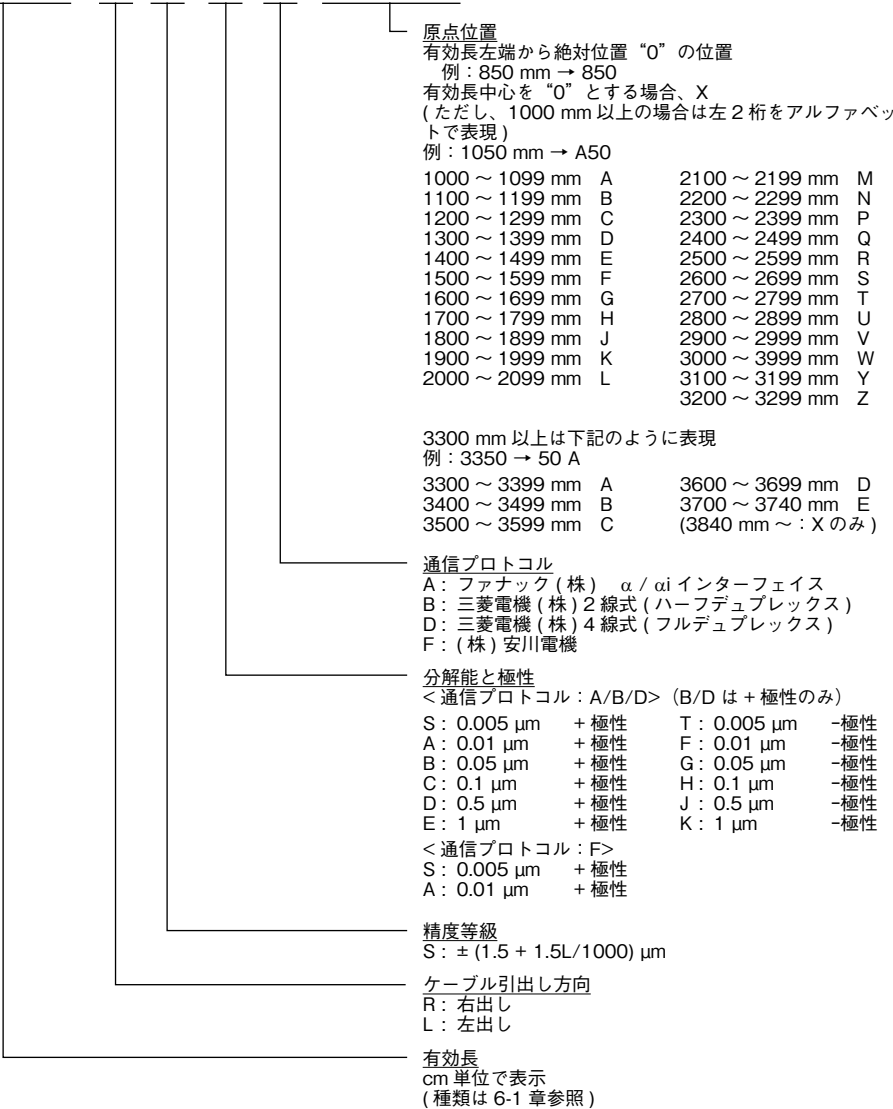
原点位置
有効長左端から絶対位置“0”の位置
例：850 mm → 850
有効長中心を“0”とする場合、X
( ただし、1000 mm 以上の場合は左 2 桁をアルファベットで表現 )
例：1050 mm → A50

| | | | |
|---|---|---|---|
| 1000 ～ 1099 mm | A | 2100 ～ 2199 mm | M |
| 1100 ～ 1199 mm | B | 2200 ～ 2299 mm | N |
| 1200 ～ 1299 mm | C | 2300 ～ 2399 mm | P |
| 1300 ～ 1399 mm | D | 2400 ～ 2499 mm | Q |
| 1400 ～ 1499 mm | E | 2500 ～ 2599 mm | R |
| 1500 ～ 1599 mm | F | 2600 ～ 2699 mm | S |
| 1600 ～ 1699 mm | G | 2700 ～ 2799 mm | T |
| 1700 ～ 1799 mm | H | 2800 ～ 2899 mm | U |
| 1800 ～ 1899 mm | J | 2900 ～ 2999 mm | V |
| 1900 ～ 1999 mm | K | 3000 ～ 3999 mm | W |
| 2000 ～ 2099 mm | L | 3100 ～ 3199 mm | Y |
| | | 3200 ～ 3299 mm | Z |

3300 mm 以上は下記のように表現
例：3350 → 50 A

| | | | |
|---|---|---|---|
| 3300 ～ 3399 mm | A | 3600 ～ 3699 mm | D |
| 3400 ～ 3499 mm | B | 3700 ～ 3740 mm | E |
| 3500 ～ 3599 mm | C | (3840 mm ～：X のみ ) | |

通信プロトコル
A：ファナック ( 株 )　α / αi インターフェイス
B：三菱電機 ( 株 ) 2 線式 ( ハーフデュプレックス )
D：三菱電機 ( 株 ) 4 線式 ( フルデュプレックス )
F：( 株 ) 安川電機

分解能と極性
< 通信プロトコル：A/B/D>（B/D は + 極性のみ）

| | | | |
|---|---|---|---|
| S：0.005 µm | + 極性 | T：0.005 µm | -極性 |
| A：0.01 µm | + 極性 | F：0.01 µm | -極性 |
| B：0.05 µm | + 極性 | G：0.05 µm | -極性 |
| C：0.1 µm | + 極性 | H：0.1 µm | -極性 |
| D：0.5 µm | + 極性 | J：0.5 µm | -極性 |
| E：1 µm | + 極性 | K：1 µm | -極性 |

< 通信プロトコル：F>
S：0.005 µm　+ 極性
A：0.01 µm　+ 極性

精度等級
S：± (1.5 + 1.5L/1000) µm

ケーブル引出し方向
R：右出し
L：左出し

有効長
cm 単位で表示
( 種類は 6-1 章参照 )